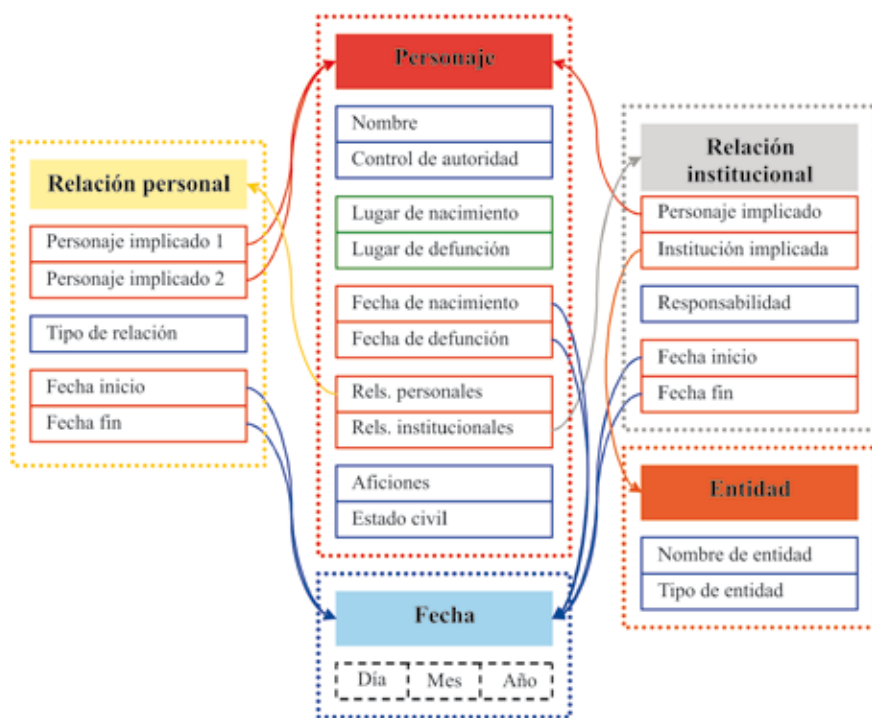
Relación personal

Personaje implicado 1

Personaje implicado 2

Tipo de relación

Fecha inicio

Fecha fin

Personaje

Nombre

Control de autoridad

Lugar de nacimiento

Lugar de defunción

Fecha de nacimiento

Fecha de defunción

Rels. personales

Rels. institucionales

Aficiones

Estado civil

Relación institucional

Personaje implicado

Institución implicada

Responsabilidad

Fecha inicio

Fecha fin

Entidad

Nombre de entidad

Tipo de entidad

Fecha

Día

Mes

Año